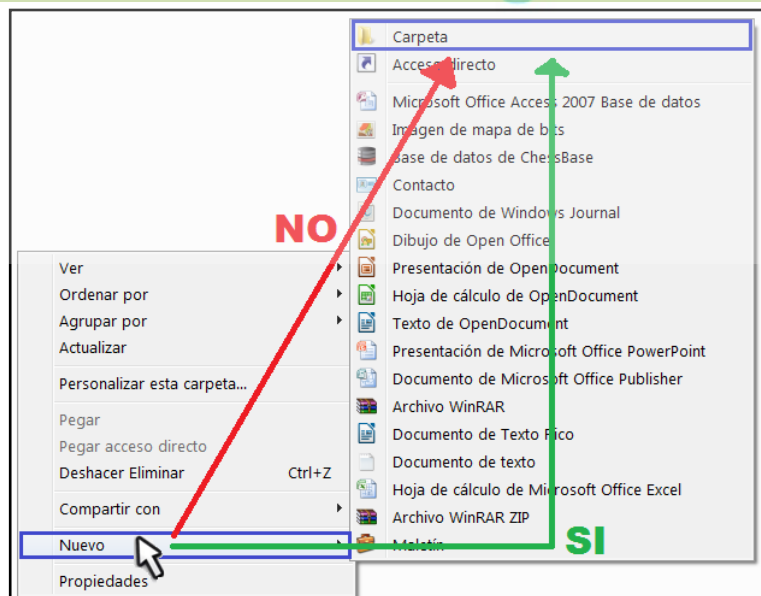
Carpeta
Acceso directo
Microsoft Office Access 2007 Base de datos
Imagen de mapa de bits
Base de datos de ChessBase
Contacto
Documento de Windows Journal
Dibujo de Open Office
Presentación de OpenDocument
Hoja de cálculo de OpenDocument
Texto de OpenDocument
Presentación de Microsoft Office PowerPoint
Documento de Microsoft Office Publisher
Archivo WinRAR
Documento de Texto Rico
Documento de texto
Hoja de cálculo de Microsoft Office Excel
Archivo WinRAR ZIP
Maletín

NO

SI

Ver
Ordenar por
Agrupar por
Actualizar
Personalizar esta carpeta...
Pegar
Pegar acceso directo
Deshacer Eliminar Ctrl+Z
Compartir con
Nuevo
Propiedades